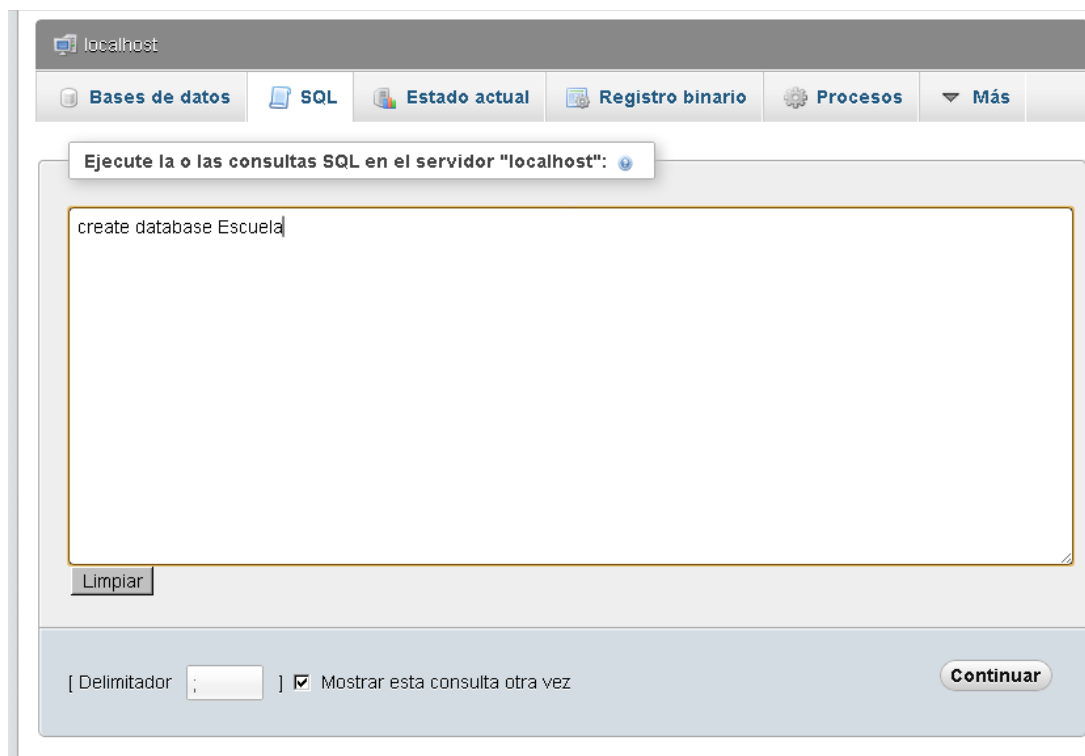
localhost

Bases de datos | SQL | Estado actual | Registro binario | Procesos | Más

Ejecute la o las consultas SQL en el servidor "localhost":

create database Escuela

Limpiar

[ Delimitador ; ] ☑ Mostrar esta consulta otra vez

Continuar